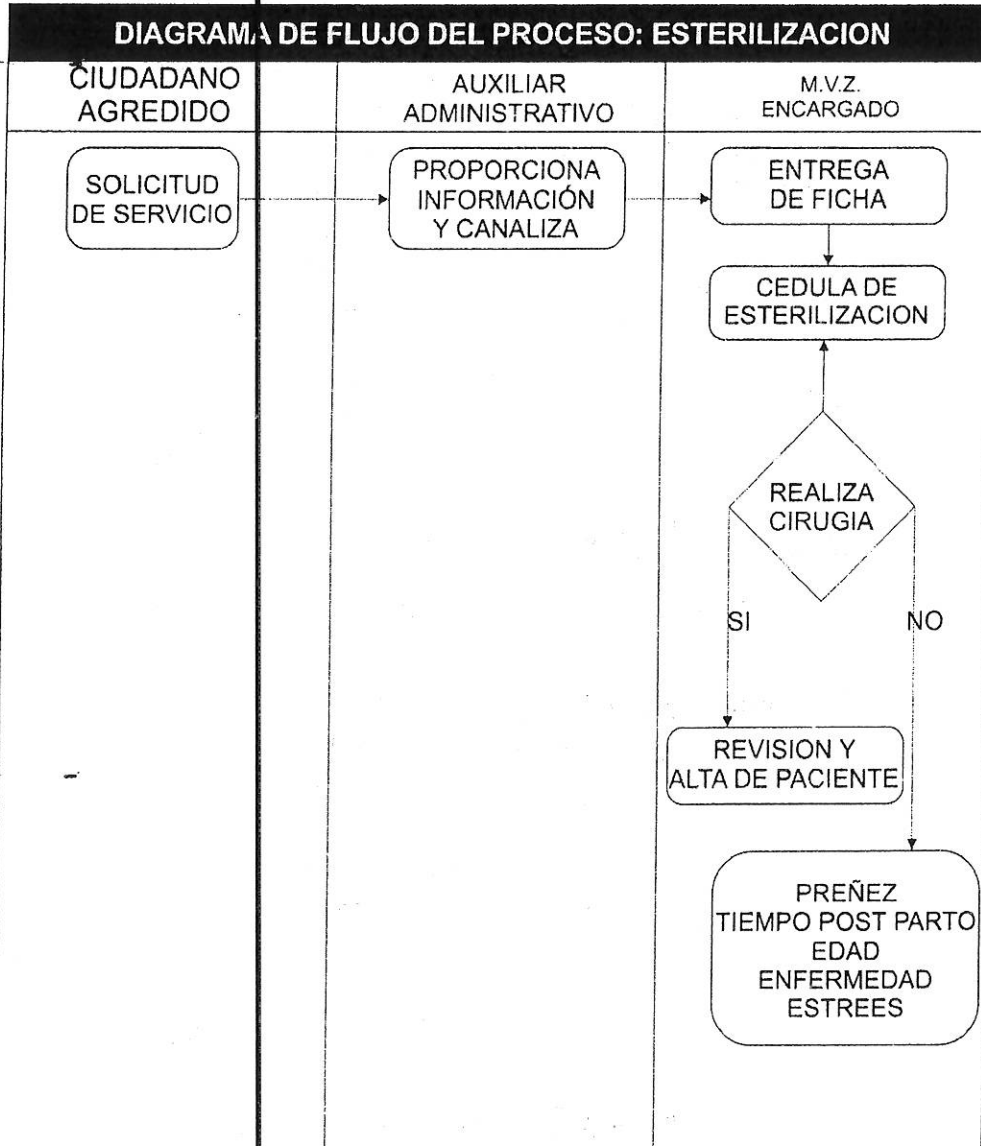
DIAGRAMA DE FLUJO DEL PROCESO: ESTERILIZACION

CIUDADANO AGREDIDO

AUXILIAR ADMINISTRATIVO

M.V.Z. ENCARGADO

SOLICITUD DE SERVICIO

PROPORCIONA INFORMACIÓN Y CANALIZA

ENTREGA DE FICHA

CEDULA DE ESTERILIZACION

REALIZA CIRUGIA

SI

NO

REVISION Y ALTA DE PACIENTE

PREÑEZ
TIEMPO POST PARTO
EDAD
ENFERMEDAD
ESTREES